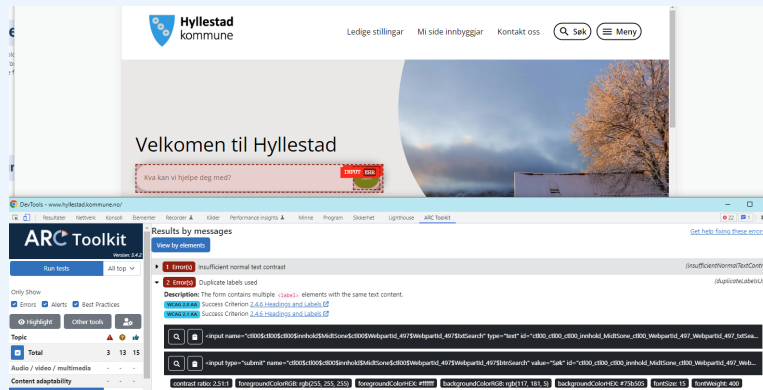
Hyllestad kommune

Ledige stillingar Mi side innbyggjar Kontakt oss Søk Meny

Velkomen til Hyllestad

Kva kan vi hjelpe deg med?

INPUT ERR

DevTools - www.hyllestad.kommune.no/

Resultater Nettverk Konsoll Elementer Recorder Kilder Performance insights Minne Program Sikkerhet Lighthouse ARC Toolkit

22 1

ARC Toolkit
Version: 3.4.2

Run tests All top

Only Show
Errors Alerts Best Practices

Highlight Other tools

| Topic | | | |
|---|---|---|---|
| Total | 3 | 13 | 15 |
| Audio / video / multimedia | - | - | - |
| Content adaptability | - | - | - |

Results by messages
View by elements

Get help fixing these error

1 Error(s) Insufficient normal text contrast (insufficientNormalTextContr

2 Error(s) Duplicate labels used (duplicateLabelsU

Description: The form contains multiple <label> elements with the same text content.
WCAG 2.0 AA Success Criterion 2.4.6 Headings and Labels
WCAG 2.1 AA Success Criterion 2.4.6 Headings and Labels

<input name="ctl00$ctl00$ctl00$innhold$MidtSone$ctl00$Webpartld_497$Webpartld_497$txtSearch" type="text" id="ctl00_ctl00_ctl00_innhold_MidtSone_ctl00_Webpartld_497_Webpartld_497_txtSea...

<input type="submit" name="ctl00$ctl00$ctl00$innhold$MidtSone$ctl00$Webpartld_497$Webpartld_497$btnSearch" value="Søk" id="ctl00_ctl00_ctl00_innhold_MidtSone_ctl00_Webpartld_497_Web...

contrast ratio: 2.51:1 foregroundColorRGB: rgb(255, 255, 255) foregroundColorHEX: #ffffff backgroundColorRGB: rgb(117, 181, 5) backgroundColorHEX: #75b505 fontSize: 15 fontWeight: 400